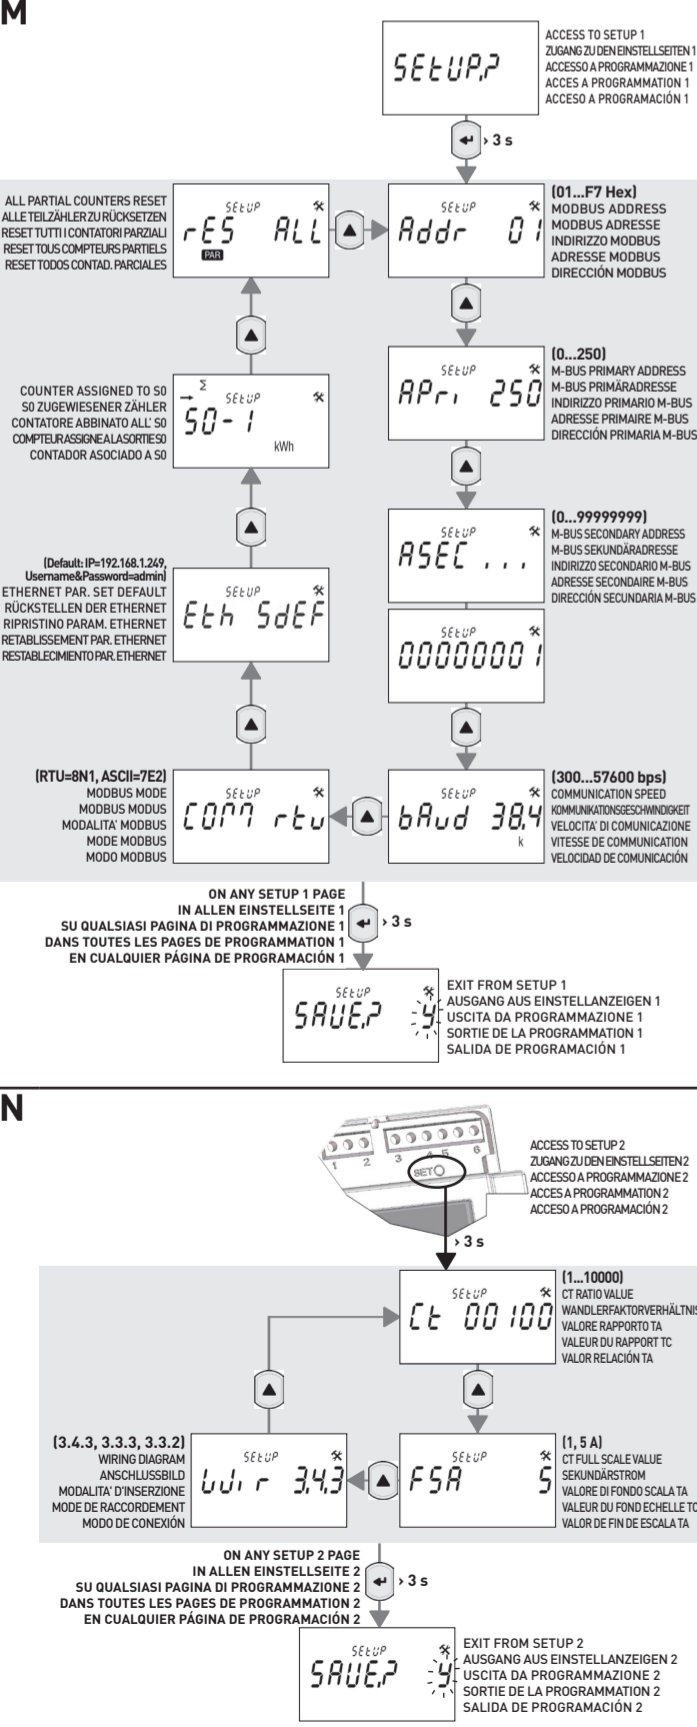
M

SEtUP?

ACCESS TO SETUP 1
ZUGANG ZU DEN EINSTELLSEITEN 1
ACCESSO A PROGRAMMAZIONE 1
ACCES A PROGRAMMATION 1
ACCESO A PROGRAMACIÓN 1

› 3 s

ALL PARTIAL COUNTERS RESET
ALLE TEILZÄHLER ZU RÜCKSETZEN
RESET TUTTI I CONTATORI PARZIALI
RESET TOUS COMPTEURS PARTIELS
RESET TODOS CONTAD. PARCIALES

SEtUP
rES ALL
PAR

SEtUP
Addr 01

(01...F7 Hex)
MODBUS ADDRESS
MODBUS ADRESSE
INDIRIZZO MODBUS
ADRESSE MODBUS
DIRECCIÓN MODBUS

SEtUP
APri 250

(0...250)
M-BUS PRIMARY ADDRESS
M-BUS PRIMÄRADRESSE
INDIRIZZO PRIMARIO M-BUS
ADRESSE PRIMAIRE M-BUS
DIRECCIÓN PRIMARIA M-BUS

COUNTER ASSIGNED TO S0
S0 ZUGEWIESENER ZÄHLER
CONTATORE ABBINATO ALL' S0
COMPTEUR ASSIGNE A LA SORTIE S0
CONTADOR ASOCIADO A S0

Σ
SEtUP
S0- 1
kWh

SEtUP
ASEC ...

(0...99999999)
M-BUS SECONDARY ADDRESS
M-BUS SEKUNDÄRADRESSE
INDIRIZZO SECONDARIO M-BUS
ADRESSE SECONDAIRE M-BUS
DIRECCIÓN SECUNDARIA M-BUS

SEtUP
00000001

(Default: IP=192.168.1.249,
Username&Password=admin)
ETHERNET PAR. SET DEFAULT
RÜCKSTELLEN DER ETHERNET
RIPRISTINO PARAM. ETHERNET
RETABLISSEMENT PAR. ETHERNET
RESTABLECIMIENTO PAR. ETHERNET

SEtUP
Eth SdEF

(RTU=8N1, ASCII=7E2)
MODBUS MODE
MODBUS MODUS
MODALITA' MODBUS
MODE MODBUS
MODO MODBUS

SEtUP
COM rtu

SEtUP
bAud 38.4
k

(300...57600 bps)
COMMUNICATION SPEED
KOMMUNIKATIONSGESCHWINDIGKEIT
VELOCITA' DI COMUNICAZIONE
VITESSE DE COMMUNICATION
VELOCIDAD DE COMUNICACIÓN

ON ANY SETUP 1 PAGE
IN ALLEN EINSTELLSEITE 1
SU QUALSIASI PAGINA DI PROGRAMMAZIONE 1
DANS TOUTES LES PAGES DE PROGRAMMATION 1
EN CUALQUIER PÁGINA DE PROGRAMACIÓN 1
› 3 s

SEtUP
SAVE? Y

EXIT FROM SETUP 1
AUSGANG AUS EINSTELLANZEIGEN 1
USCITA DA PROGRAMMAZIONE 1
SORTIE DE LA PROGRAMMATION 1
SALIDA DE PROGRAMACIÓN 1

N

1 2 3 4 5 6
SET

ACCESS TO SETUP 2
ZUGANG ZU DEN EINSTELLSEITEN 2
ACCESSO A PROGRAMMAZIONE 2
ACCES A PROGRAMMATION 2
ACCESO A PROGRAMACIÓN 2

› 3 s

SEtUP
Ct 00100

(1...10000)
CT RATIO VALUE
WANDLERFAKTORVERHÄLTNIS
VALORE RAPPORTO TA
VALEUR DU RAPPORT TC
VALOR RELACIÓN TA

(3.4.3, 3.3.3, 3.3.2)
WIRING DIAGRAM
ANSCHLUSSBILD
MODALITA' D'INSERZIONE
MODE DE RACCORDEMENT
MODO DE CONEXIÓN

SEtUP
Wir 3.4.3

SEtUP
FSA 5

(1, 5 A)
CT FULL SCALE VALUE
SEKUNDÄRSTROM
VALORE DI FONDO SCALA TA
VALEUR DU FOND ECHELLE TC
VALOR DE FIN DE ESCALA TA

ON ANY SETUP 2 PAGE
IN ALLEN EINSTELLSEITE 2
SU QUALSIASI PAGINA DI PROGRAMMAZIONE 2
DANS TOUTES LES PAGES DE PROGRAMMATION 2
EN CUALQUIER PÁGINA DE PROGRAMACIÓN 2
› 3 s

SEtUP
SAVE? Y

EXIT FROM SETUP 2
AUSGANG AUS EINSTELLANZEIGEN 2
USCITA DA PROGRAMMAZIONE 2
SORTIE DE LA PROGRAMMATION 2
SALIDA DE PROGRAMACIÓN 2